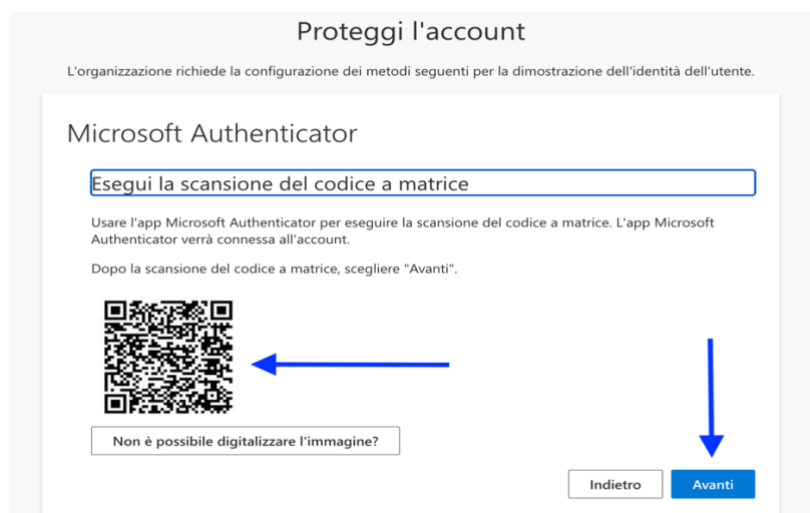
Proteggi l'account

L'organizzazione richiede la configurazione dei metodi seguenti per la dimostrazione dell'identità dell'utente.

Microsoft Authenticator

Esegui la scansione del codice a matrice

Usare l'app Microsoft Authenticator per eseguire la scansione del codice a matrice. L'app Microsoft Authenticator verrà connessa all'account.

Dopo la scansione del codice a matrice, scegliere "Avanti".

Non è possibile digitalizzare l'immagine?

Indietro

Avanti